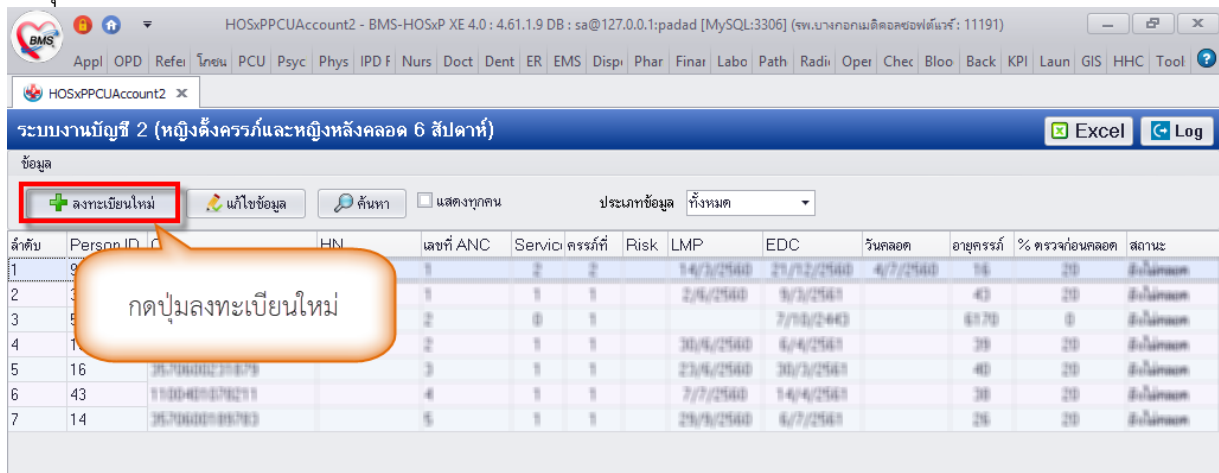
HOSxPPCUAccount2 - BMS-HOSxP XE 4.0 : 4.61.1.9 DB : sa@127.0.0.1:padad [MySQL:3306] (รพ.บางกอกเมดิคอลซอฟต์แวร์ : 11191)

Appl OPD Refer โภชน PCU Psyc Phys IPD F Nurs Doct Dent ER EMS Disp Phar Finar Labo Path Radi Oper Chec Bloo Back KPI Laun GIS HHC Tool

HOSxPPCUAccount2

ระบบงานบัญชี 2 (หญิงตั้งครรภ์และหญิงหลังคลอด 6 สัปดาห์)

Excel Log

ข้อมูล

ลงทะเบียนใหม่ แก้ไขข้อมูล ค้นหา แสดงทุกคน ประเภทข้อมูล ทั้งหมด

กดปุ่มลงทะเบียนใหม่

| ลำดับ | Person ID | C | HN | เลขที่ ANC | Servic | ครรภ์ที่ | Risk | LMP | EDC | วันคลอด | อายุครรภ์ | % ตรวจก่อนคลอด | สถานะ |
|---|---|---|---|---|---|---|---|---|---|---|---|---|---|
| 1 | 9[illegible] | | | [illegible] | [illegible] | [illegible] | | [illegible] | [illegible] | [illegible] | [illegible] | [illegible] | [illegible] |
| 2 | 3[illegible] | | | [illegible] | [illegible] | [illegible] | | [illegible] | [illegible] | | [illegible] | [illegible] | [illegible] |
| 3 | 5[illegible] | | | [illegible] | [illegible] | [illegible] | | | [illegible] | | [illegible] | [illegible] | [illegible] |
| 4 | 1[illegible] | | | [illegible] | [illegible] | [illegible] | | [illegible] | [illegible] | | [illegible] | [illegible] | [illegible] |
| 5 | 16 | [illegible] | | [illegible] | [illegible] | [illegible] | | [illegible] | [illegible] | | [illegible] | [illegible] | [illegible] |
| 6 | 43 | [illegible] | | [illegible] | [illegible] | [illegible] | | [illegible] | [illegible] | | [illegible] | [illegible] | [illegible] |
| 7 | 14 | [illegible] | | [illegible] | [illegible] | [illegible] | | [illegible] | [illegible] | | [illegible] | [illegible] | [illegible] |